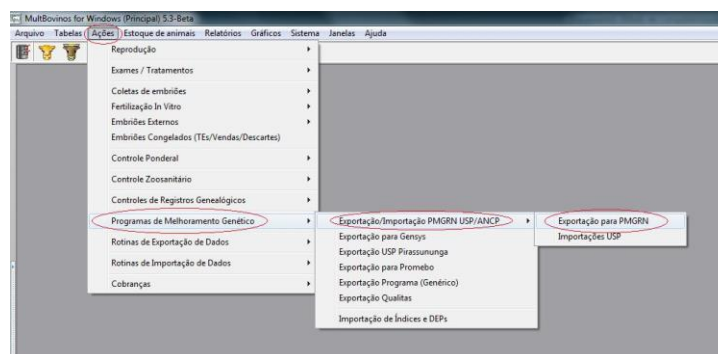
MultBovinos for Windows (Principal) 5.3-Beta

Arquivo Tabelas Ações Estoque de animais Relatórios Gráficos Sistema Janelas Ajuda

Reprodução
Exames / Tratamentos
Coletas de embriões
Fertilização In Vitro
Embriões Externos
Embriões Congelados (TEs/Vendas/Descartes)
Controle Ponderal
Controle Zoosanitário
Controles de Registros Genealógicos
Programas de Melhoramento Genético
Rotinas de Exportação de Dados
Rotinas de Importação de Dados
Cobranças

Exportação/Importação PMGRN USP/ANCP
Exportação para Gensys
Exportação USP Pirassununga
Exportação para Promebo
Exportação Programa (Genérico)
Exportação Qualitas
Importação de Índices e DEPs

Exportação para PMGRN
Importações USP